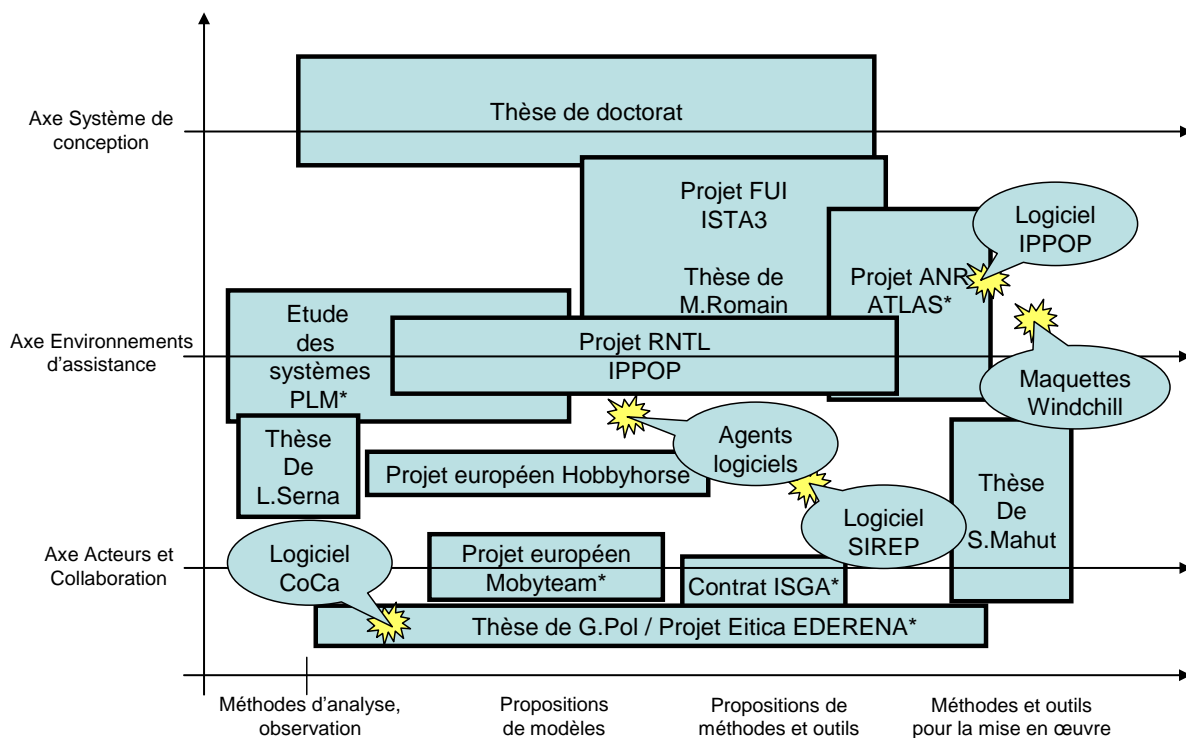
Axe Système de conception

Thèse de doctorat

Projet FUI ISTA3

Thèse de M.Romain

Projet ANR ATLAS*

Logiciel IPPOP

Axe Environnements d'assistance

Etude des systèmes PLM*

Projet RNTL IPPOP

Maquettes Windchill

Agents logiciels

Thèse De L.Serna

Projet européen Hobbyhorse

Thèse De S.Mahut

Logiciel SIREP

Axe Acteurs et Collaboration

Logiciel CoCa

Projet européen Mobyteam*

Contrat ISGA*

Thèse de G.Pol / Projet Eitica EDERENA*

Méthodes d'analyse, observation

Propositions de modèles

Propositions de méthodes et outils

Méthodes et outils pour la mise en œuvre